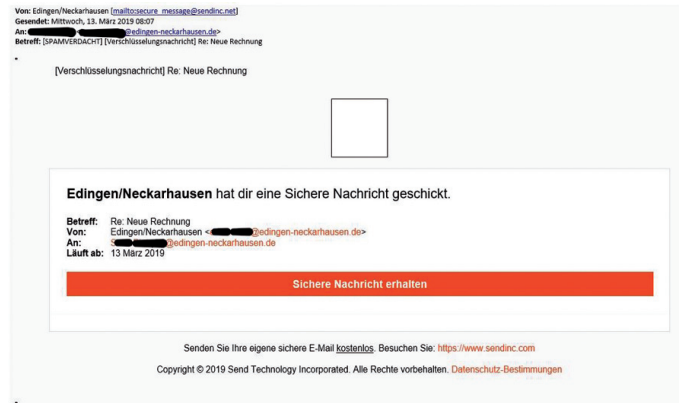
Von: Edingen/Neckarhausen [mailto:secure_message@sendinc.net]
Gesendet: Mittwoch, 13. März 2019 08:07
An: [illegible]@edingen-neckarhausen.de>
Betreff: [SPAMVERDACHT] [Verschlüsselungsnachricht] Re: Neue Rechnung

[Verschlüsselungsnachricht] Re: Neue Rechnung

Edingen/Neckarhausen hat dir eine Sichere Nachricht geschickt.

Betreff: Re: Neue Rechnung
Von: Edingen/Neckarhausen <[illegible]@edingen-neckarhausen.de>
An: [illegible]@edingen-neckarhausen.de
Läuft ab: 13 März 2019

Sichere Nachricht erhalten

Senden Sie Ihre eigene sichere E-Mail kostenlos. Besuchen Sie: https://www.sendinc.com

Copyright © 2019 Send Technology Incorporated. Alle Rechte vorbehalten. Datenschutz-Bestimmungen